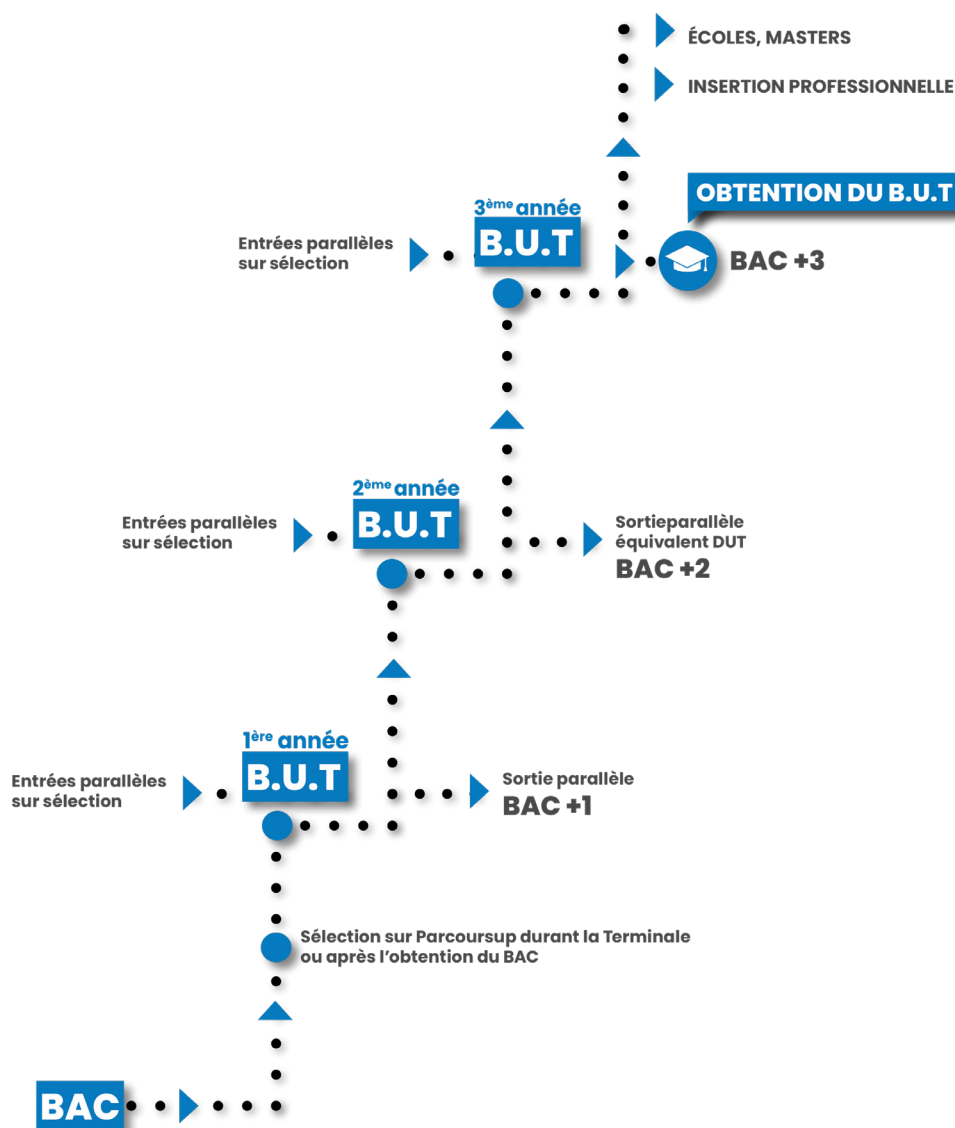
ÉCOLES, MASTERS

INSERTION PROFESSIONNELLE

OBTENTION DU B.U.T

Entrées parallèles sur sélection

3ème année
B.U.T

BAC +3

Entrées parallèles sur sélection

2ème année
B.U.T

Sortieparallèle équivalent DUT
BAC +2

Entrées parallèles sur sélection

1ère année
B.U.T

Sortie parallèle
BAC +1

Sélection sur Parcoursup durant la Terminale ou après l'obtention du BAC

BAC